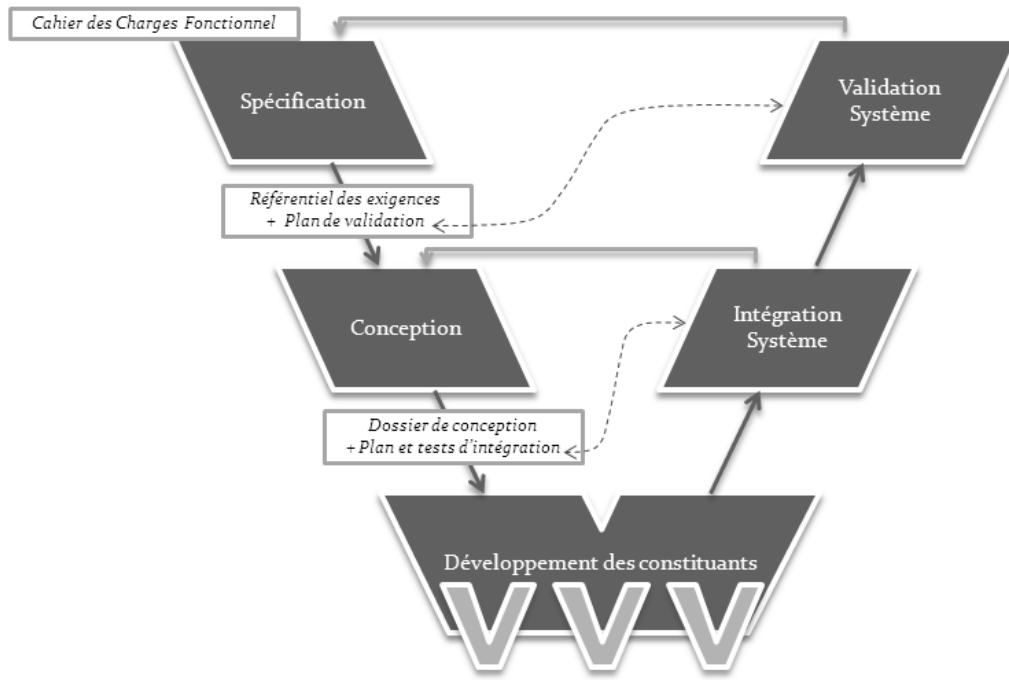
Cahier des Charges Fonctionnel

Spécification

Validation Système

Référentiel des exigences + Plan de validation

Conception

Intégration Système

Dossier de conception + Plan et tests d'intégration

Développement des constituants